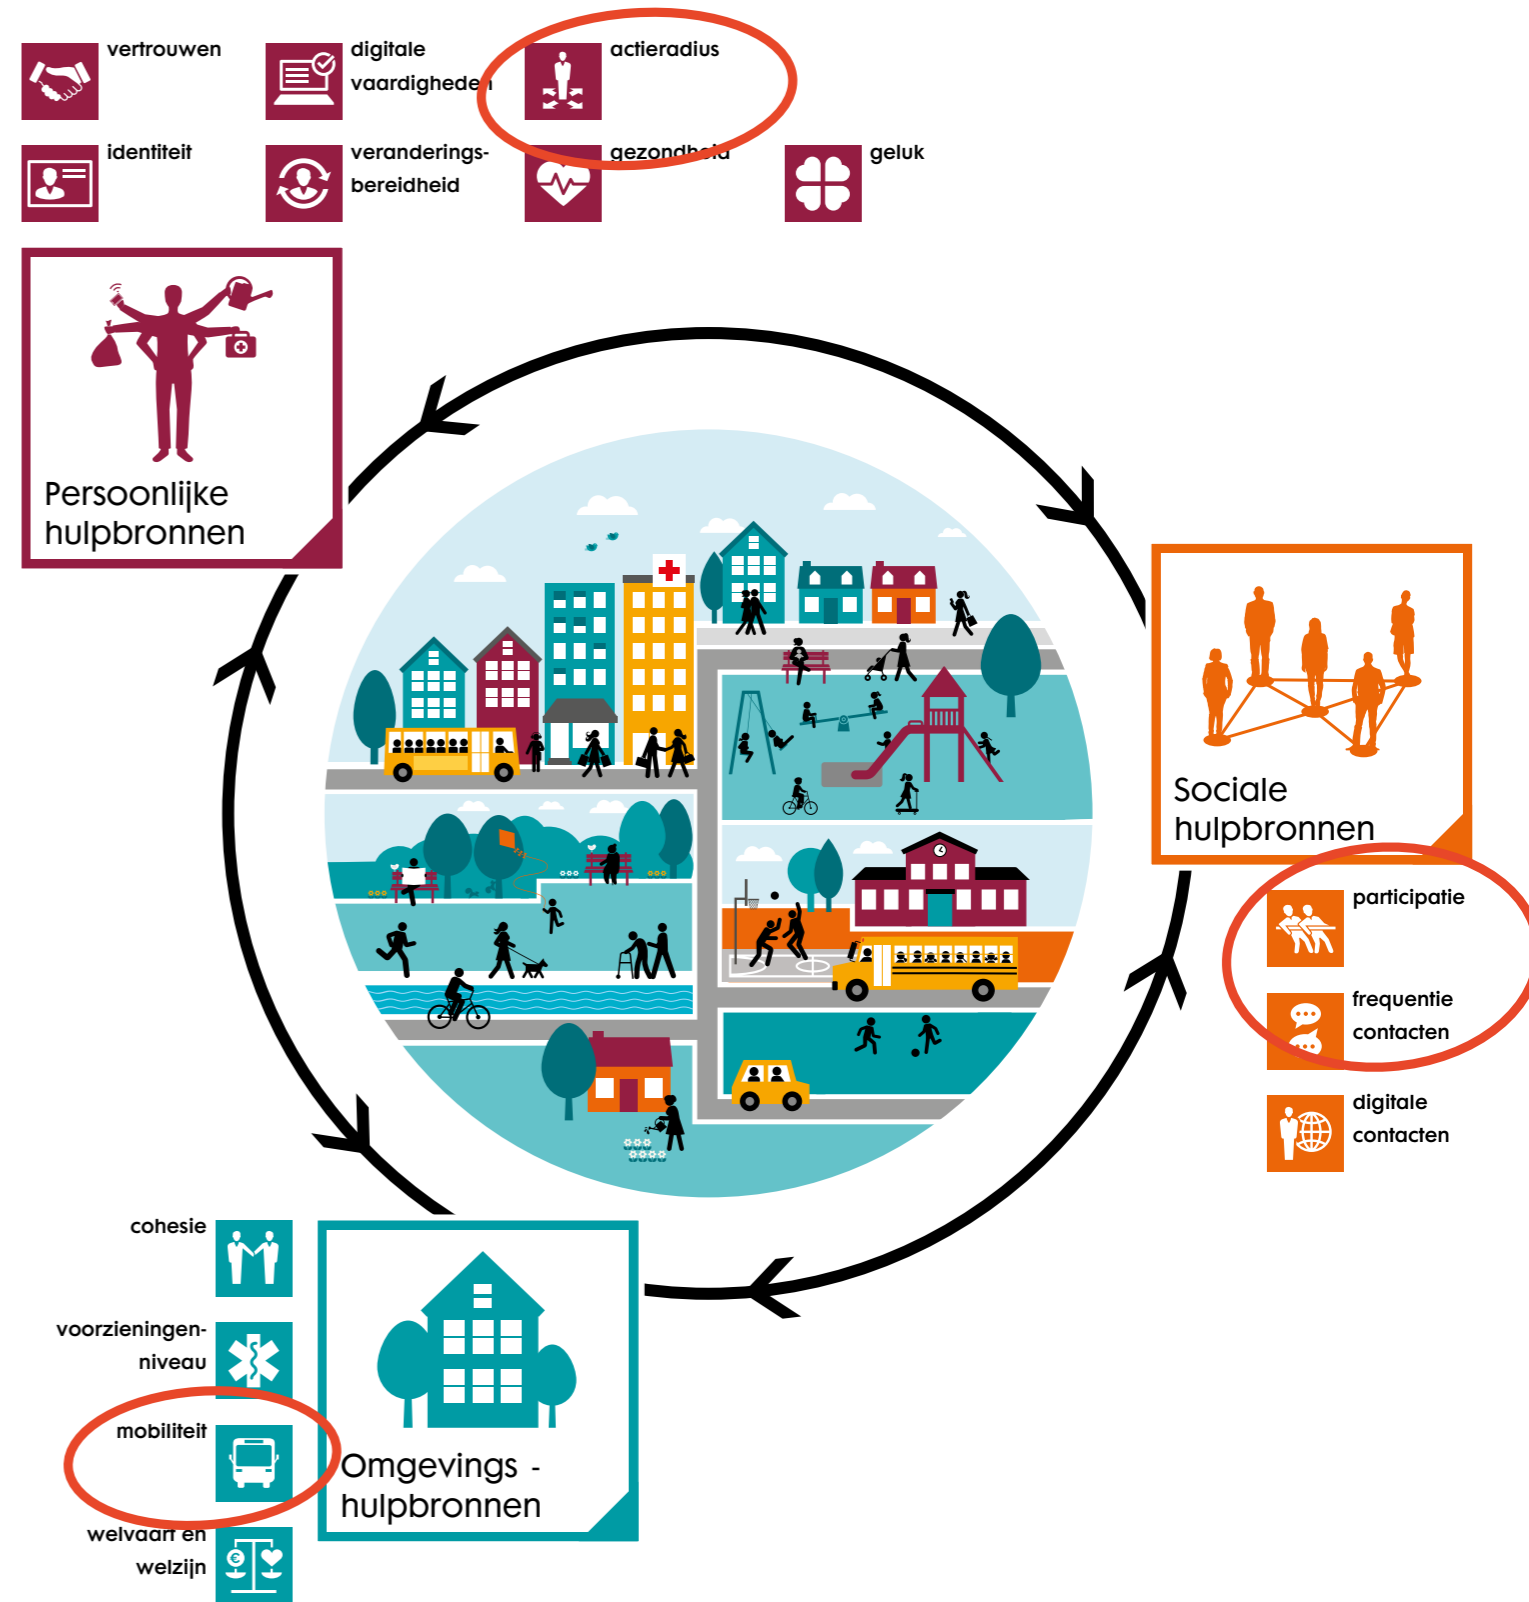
vertrouwen

digitale vaardigheden

actieradius

identiteit

veranderings-bereidheid

gezondheid

geluk

Persoonlijke hulpbronnen

Sociale hulpbronnen

participatie

frequentie contacten

digitale contacten

cohesie

voorzieningen-niveau

mobiliteit

welvaart en welzijn

Omgevings - hulpbronnen